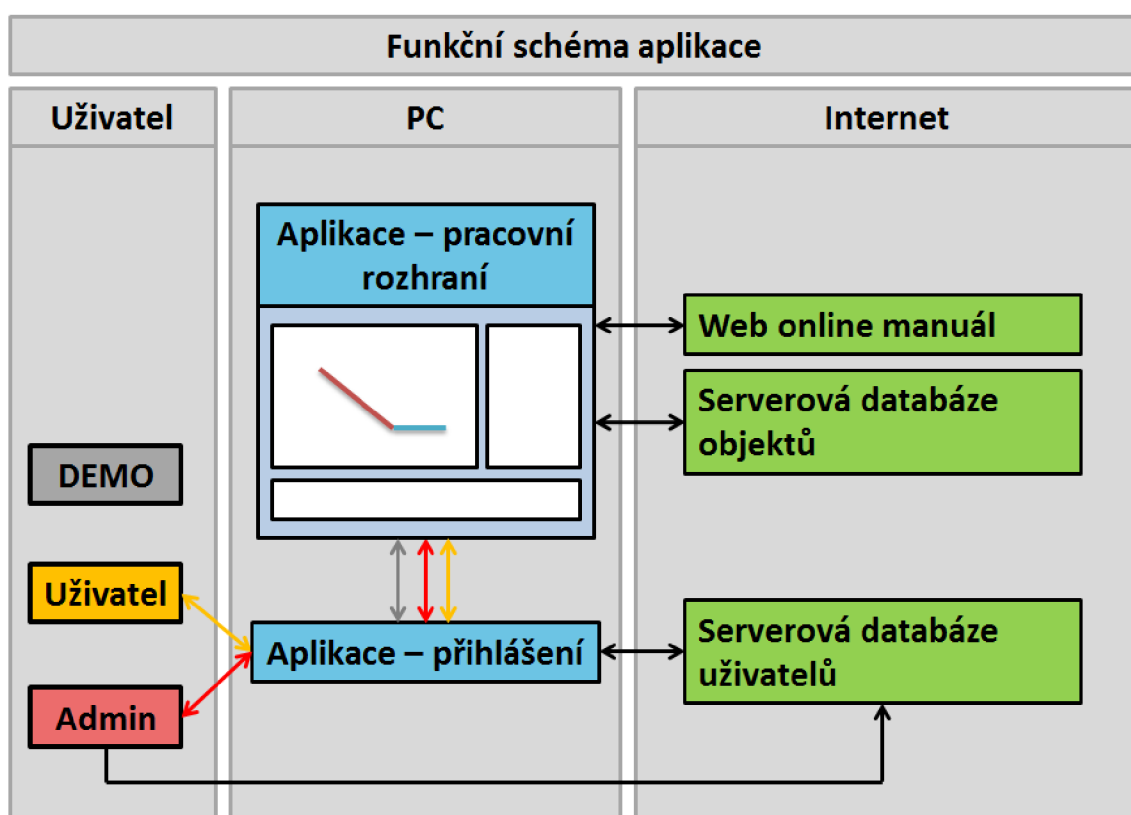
Funkční schéma aplikace

Uživatel

PC

Internet

Aplikace – pracovní rozhraní

Web online manuál

Serverová databáze objektů

DEMO

Uživatel

Aplikace – přihlášení

Serverová databáze uživatelů

Admin